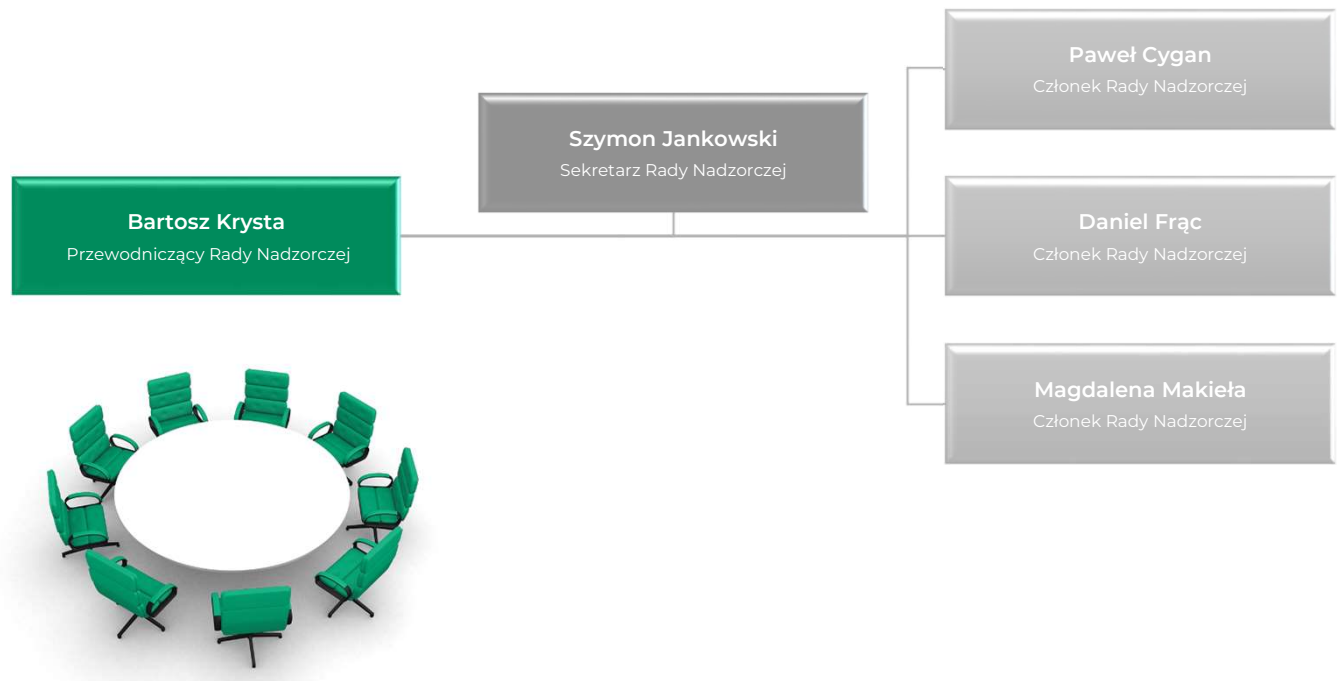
Bartosz Krysta
Przewodniczący Rady Nadzorczej

Szymon Jankowski
Sekretarz Rady Nadzorczej

Paweł Cygan
Członek Rady Nadzorczej

Daniel Frąc
Członek Rady Nadzorczej

Magdalena Makieła
Członek Rady Nadzorczej